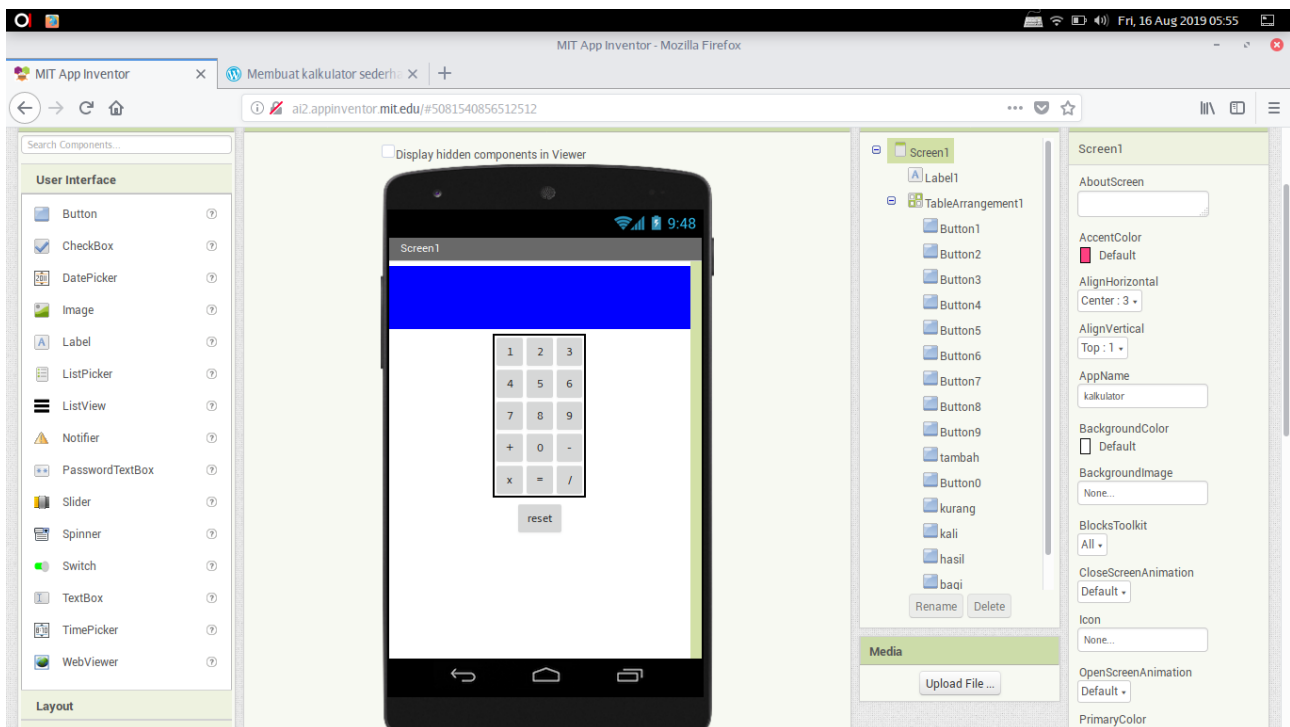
Fri, 16 Aug 2019 05:55

MIT App Inventor - Mozilla Firefox

MIT App Inventor ×
Membuat kalkulator sederha ×
+

ai2.appinventor.mit.edu/#5081540856512512

Search Components...

User Interface

Button
CheckBox
DatePicker
Image
Label
ListPicker
ListView
Notifier
PasswordTextBox
Slider
Spinner
Switch
TextBox
TimePicker
WebViewer

Layout

Display hidden components in Viewer

9:48

Screen1

| 1 | 2 | 3 |
|---|---|---|
| 4 | 5 | 6 |
| 7 | 8 | 9 |
| + | 0 | - |
| x | = | / |

reset

Screen1
Label1
TableArrangement1
Button1
Button2
Button3
Button4
Button5
Button6
Button7
Button8
Button9
tambah
Button0
kurang
kali
hasil
bagi

Rename
Delete

Media

Upload File ...

Screen1

AboutScreen

AccentColor
Default

AlignHorizontal
Center : 3

AlignVertical
Top : 1

AppName
kalkulator

BackgroundColor
Default

BackgroundImage
None...

BlocksToolkit
All

CloseScreenAnimation
Default

Icon
None...

OpenScreenAnimation
Default

PrimaryColor